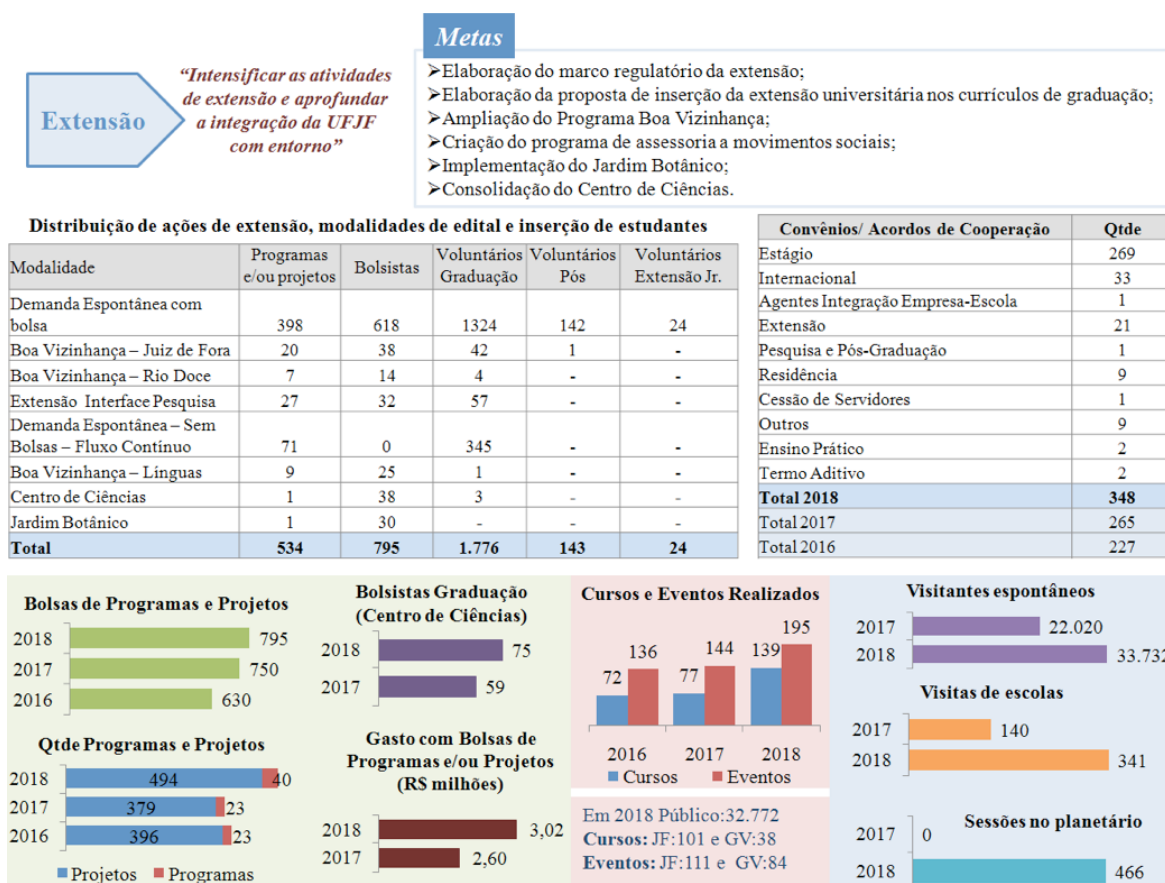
Extensão

"Intensificar as atividades de extensão e aprofundar a integração da UFJF com entorno"

Metas

➢Elaboração do marco regulatório da extensão;
➢Elaboração da proposta de inserção da extensão universitária nos currículos de graduação;
➢Ampliação do Programa Boa Vizinhança;
➢Criação do programa de assessoria a movimentos sociais;
➢Implementação do Jardim Botânico;
➢Consolidação do Centro de Ciências.

Distribuição de ações de extensão, modalidades de edital e inserção de estudantes

| Modalidade | Programas e/ou projetos | Bolsistas | Voluntários Graduação | Voluntários Pós | Voluntários Extensão Jr. |
|---|---|---|---|---|---|
| Demanda Espontânea com bolsa | 398 | 618 | 1324 | 142 | 24 |
| Boa Vizinhança – Juiz de Fora | 20 | 38 | 42 | 1 | - |
| Boa Vizinhança – Rio Doce | 7 | 14 | 4 | - | - |
| Extensão Interface Pesquisa | 27 | 32 | 57 | - | - |
| Demanda Espontânea – Sem Bolsas – Fluxo Contínuo | 71 | 0 | 345 | - | - |
| Boa Vizinhança – Línguas | 9 | 25 | 1 | - | - |
| Centro de Ciências | 1 | 38 | 3 | - | - |
| Jardim Botânico | 1 | 30 | - | - | - |
| Total | 534 | 795 | 1.776 | 143 | 24 |

| Convênios/ Acordos de Cooperação | Qtde |
|---|---|
| Estágio | 269 |
| Internacional | 33 |
| Agentes Integração Empresa-Escola | 1 |
| Extensão | 21 |
| Pesquisa e Pós-Graduação | 1 |
| Residência | 9 |
| Cessão de Servidores | 1 |
| Outros | 9 |
| Ensino Prático | 2 |
| Termo Aditivo | 2 |
| Total 2018 | 348 |
| Total 2017 | 265 |
| Total 2016 | 227 |

Bolsas de Programas e Projetos
2018 795
2017 750
2016 630

Qtde Programas e Projetos
2018 494 40
2017 379 23
2016 396 23
Projetos Programas

Bolsistas Graduação (Centro de Ciências)
2018 75
2017 59

Gasto com Bolsas de Programas e/ou Projetos (R$ milhões)
2018 3,02
2017 2,60

Cursos e Eventos Realizados
72 136 77 144 139 195
2016 2017 2018
Cursos Eventos

Em 2018 Público:32.772
Cursos: JF:101 e GV:38
Eventos: JF:111 e GV:84

Visitantes espontâneos
2017 22.020
2018 33.732

Visitas de escolas
2017 140
2018 341

Sessões no planetário
2017 0
2018 466